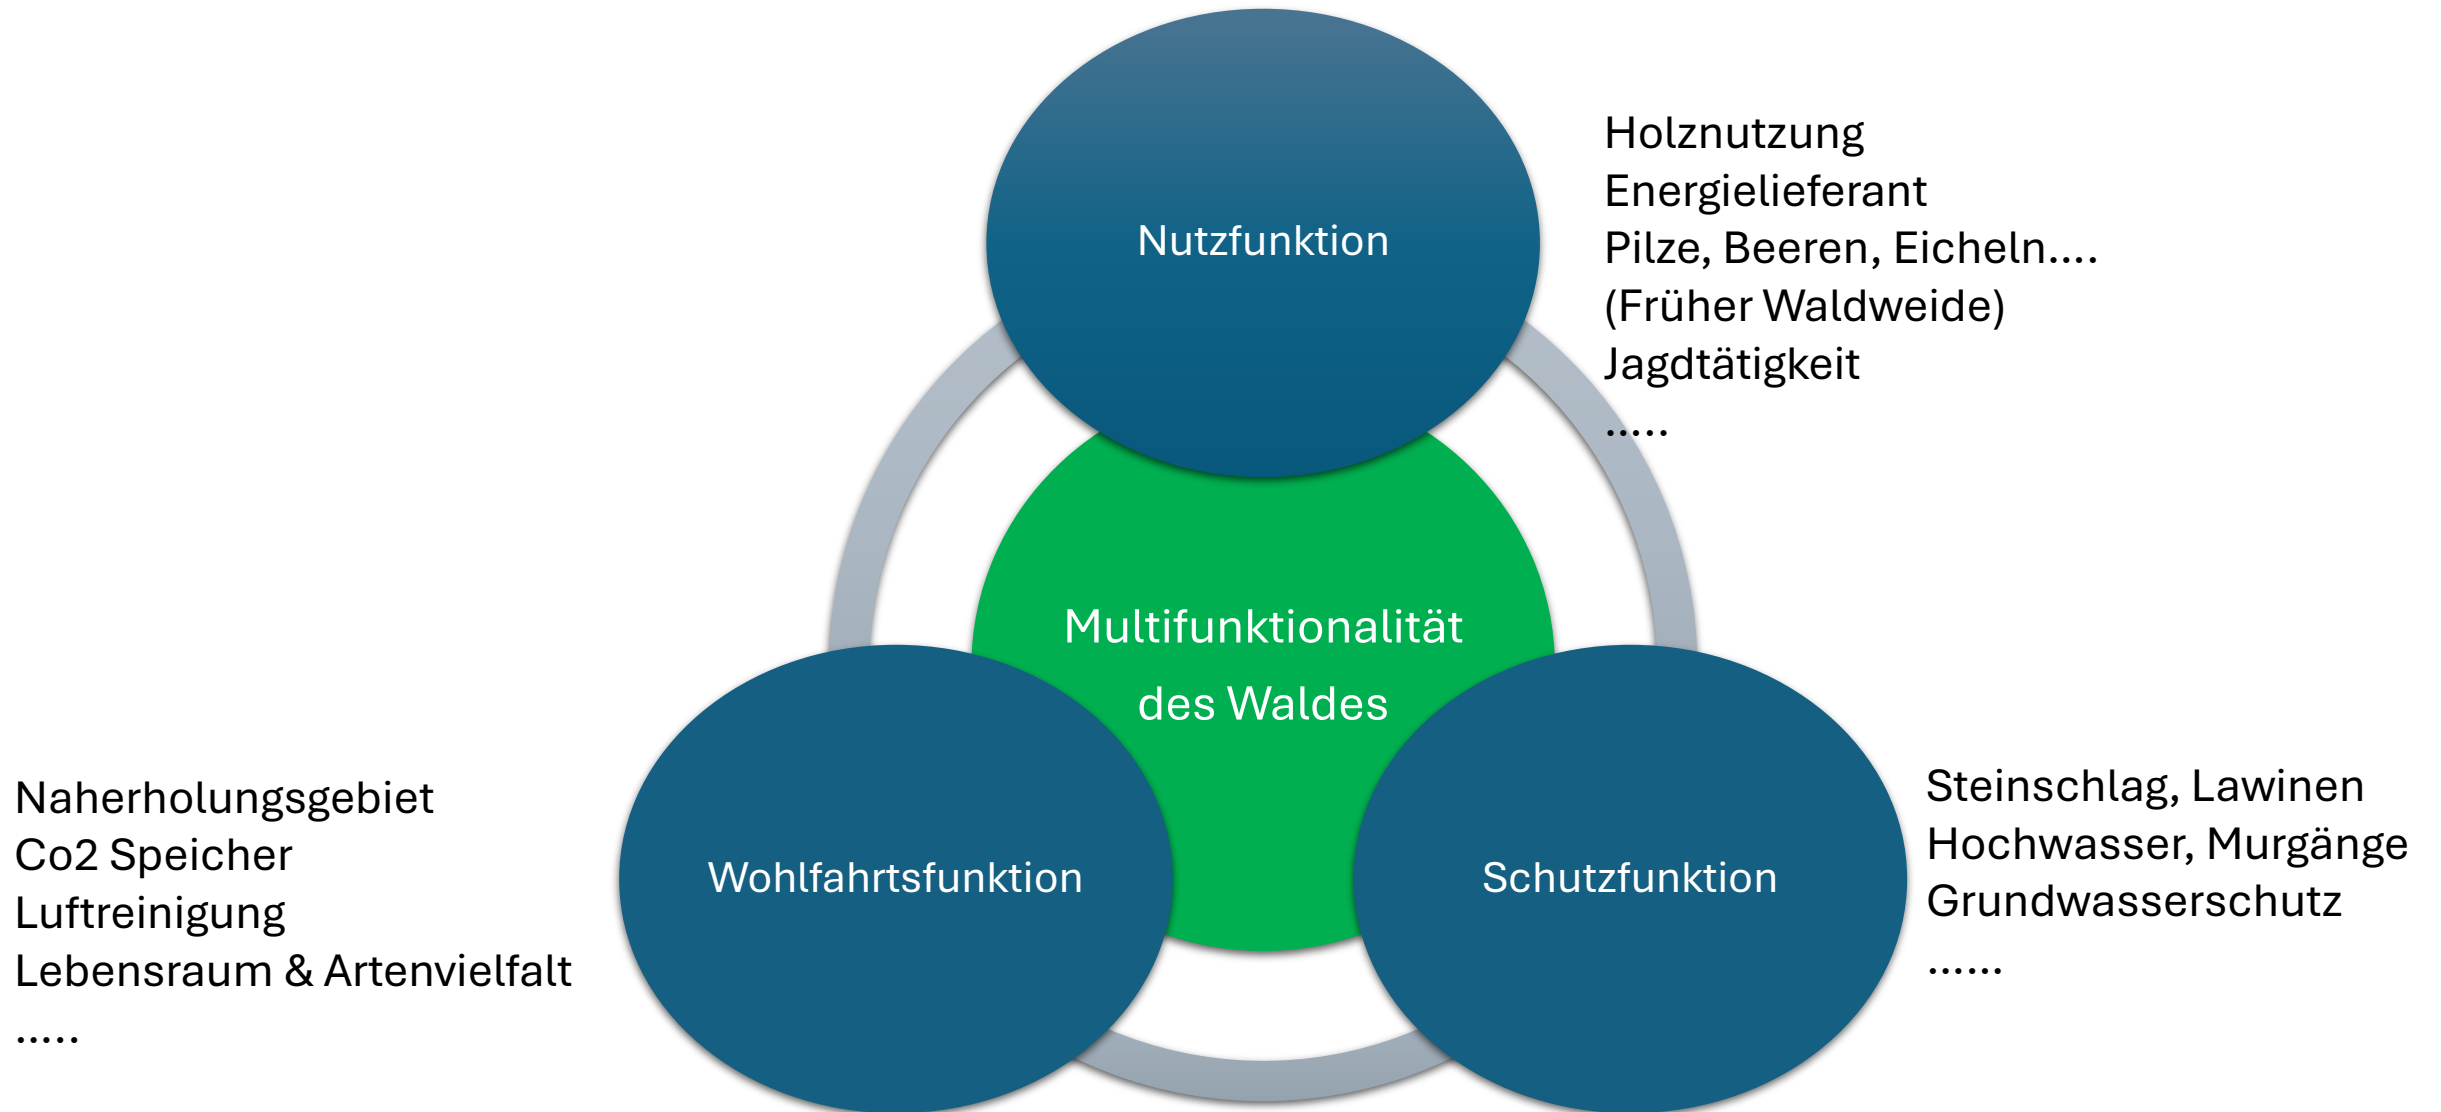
Nutzfunktion

Holznutzung
Energielieferant
Pilze, Beeren, Eicheln....
(Früher Waldweide)
Jagdtätigkeit
.....

Multifunktionalität des Waldes

Naherholungsgebiet
Co2 Speicher
Luftreinigung
Lebensraum & Artenvielfalt
.....

Wohlfahrtsfunktion

Schutzfunktion

Steinschlag, Lawinen
Hochwasser, Murgänge
Grundwasserschutz
......